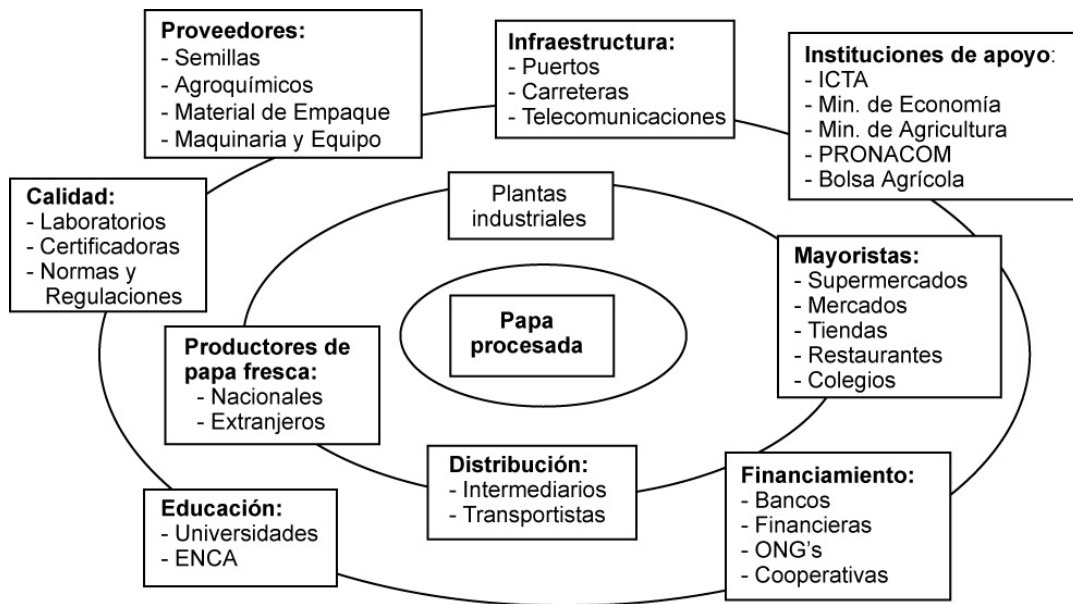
Proveedores:
- Semillas
- Agroquímicos
- Material de Empaque
- Maquinaria y Equipo

Infraestructura:
- Puertos
- Carreteras
- Telecomunicaciones

Instituciones de apoyo:
- ICTA
- Min. de Economía
- Min. de Agricultura
- PRONACOM
- Bolsa Agrícola

Calidad:
- Laboratorios
- Certificadoras
- Normas y Regulaciones

Plantas industriales

Mayoristas:
- Supermercados
- Mercados
- Tiendas
- Restaurantes
- Colegios

Papa procesada

Productores de papa fresca:
- Nacionales
- Extranjeros

Distribución:
- Intermediarios
- Transportistas

Financiamiento:
- Bancos
- Financieras
- ONG's
- Cooperativas

Educación:
- Universidades
- ENCA